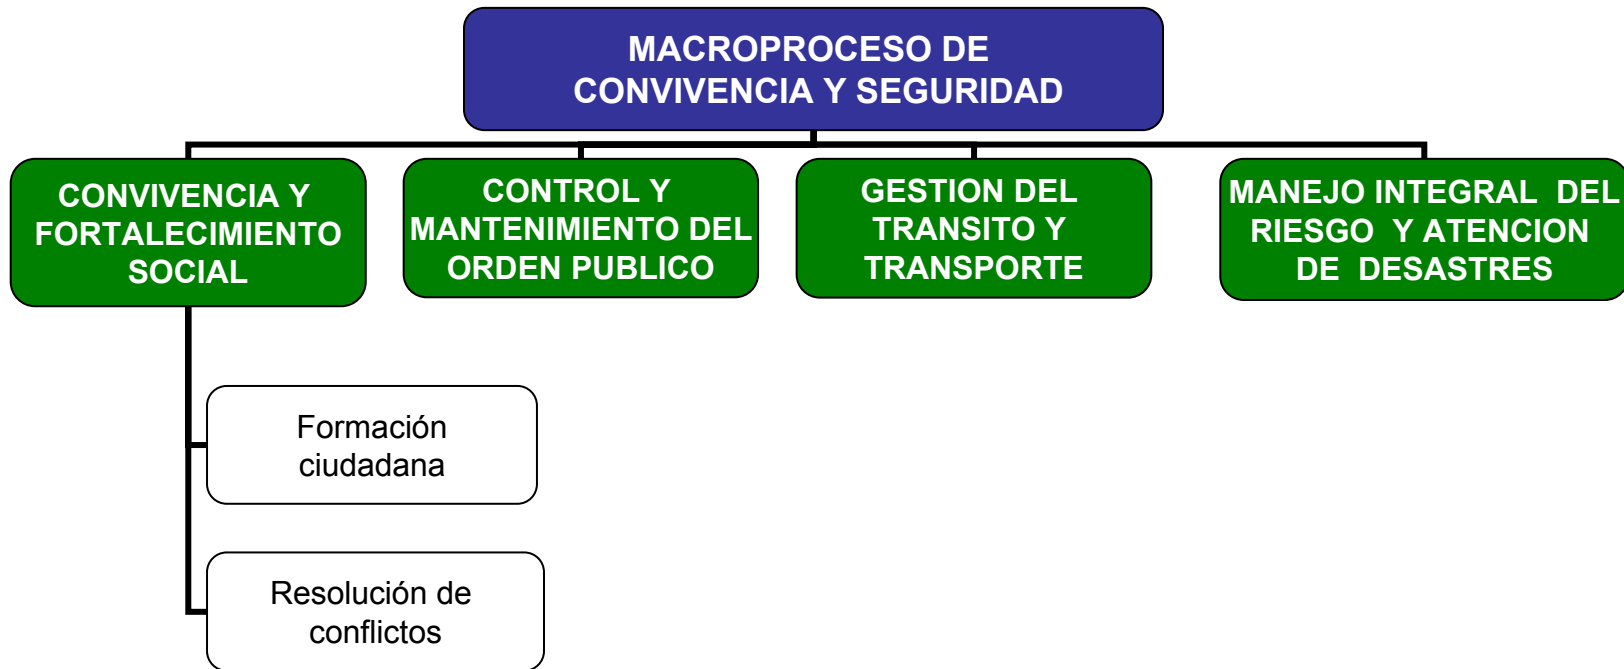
MACROPROCESO DE CONVIVENCIA Y SEGURIDAD

CONVIVENCIA Y FORTALECIMIENTO SOCIAL

CONTROL Y MANTENIMIENTO DEL ORDEN PUBLICO

GESTION DEL TRANSITO Y TRANSPORTE

MANEJO INTEGRAL DEL RIESGO Y ATENCION DE DESASTRES

Formación ciudadana

Resolución de conflictos